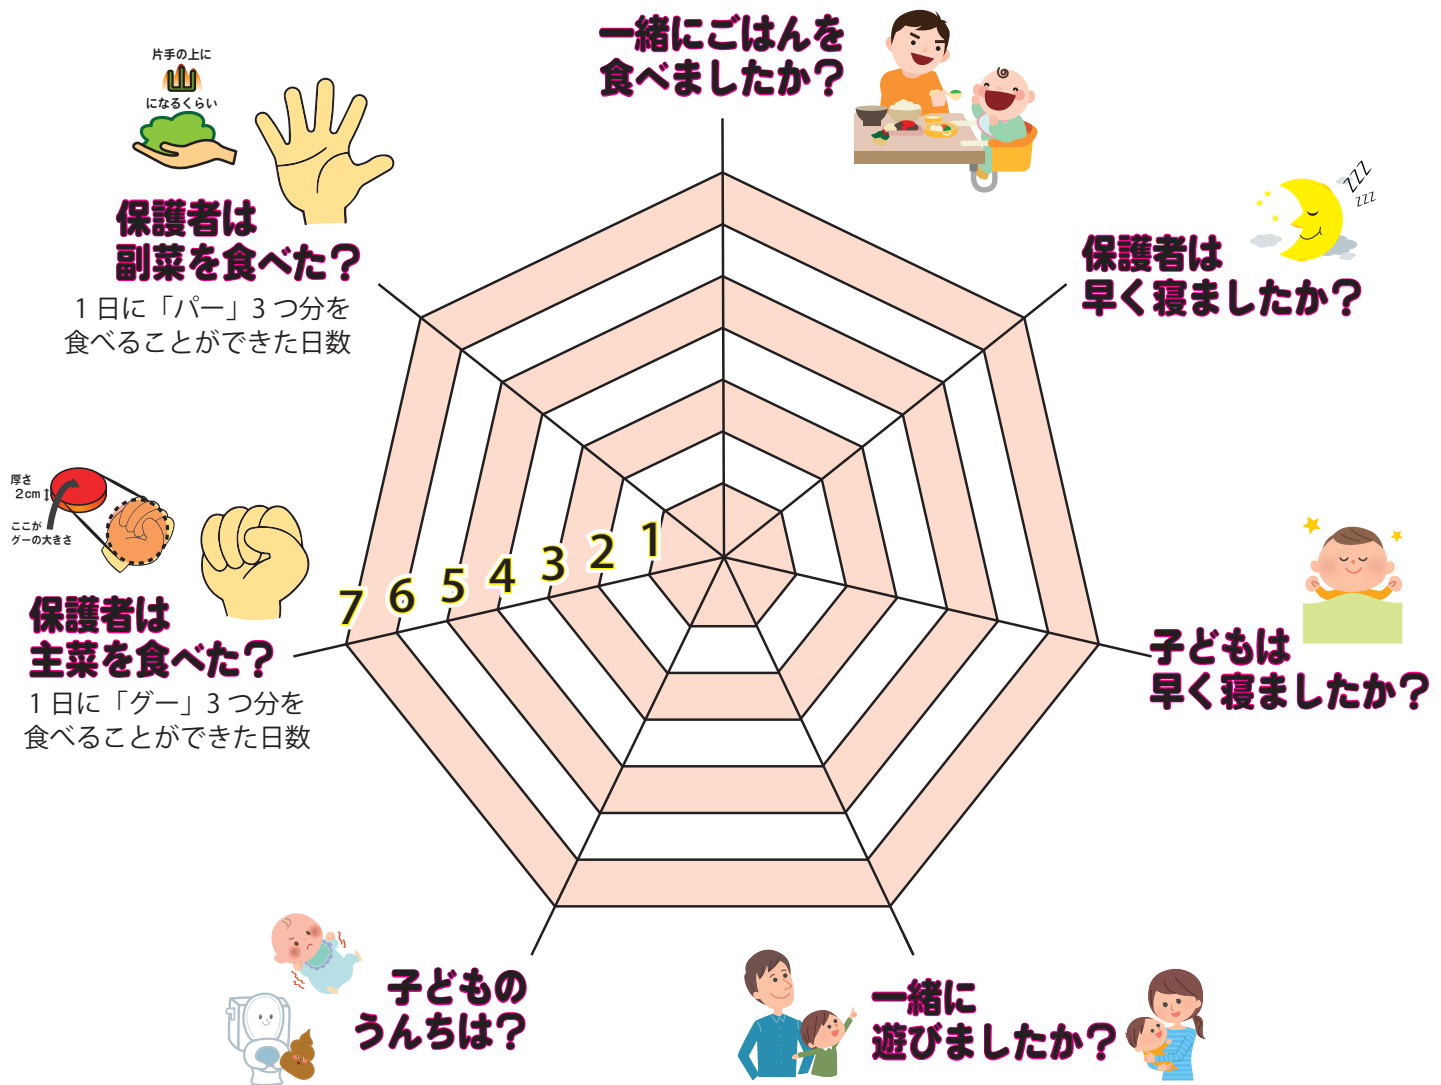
一緒にごはんを
食べましたか？

片手の上に
山
になるくらい

保護者は
副菜を食べた？
１日に「パー」３つ分を
食べることができた日数

zzz
zzz

保護者は
早く寝ましたか？

厚さ
2cm
ここが
グーの大きさ

7 6 5 4 3 2 1

保護者は
主菜を食べた？
１日に「グー」３つ分を
食べることができた日数

子どもは
早く寝ましたか？

子どもの
うんちは？

一緒に
遊びましたか？